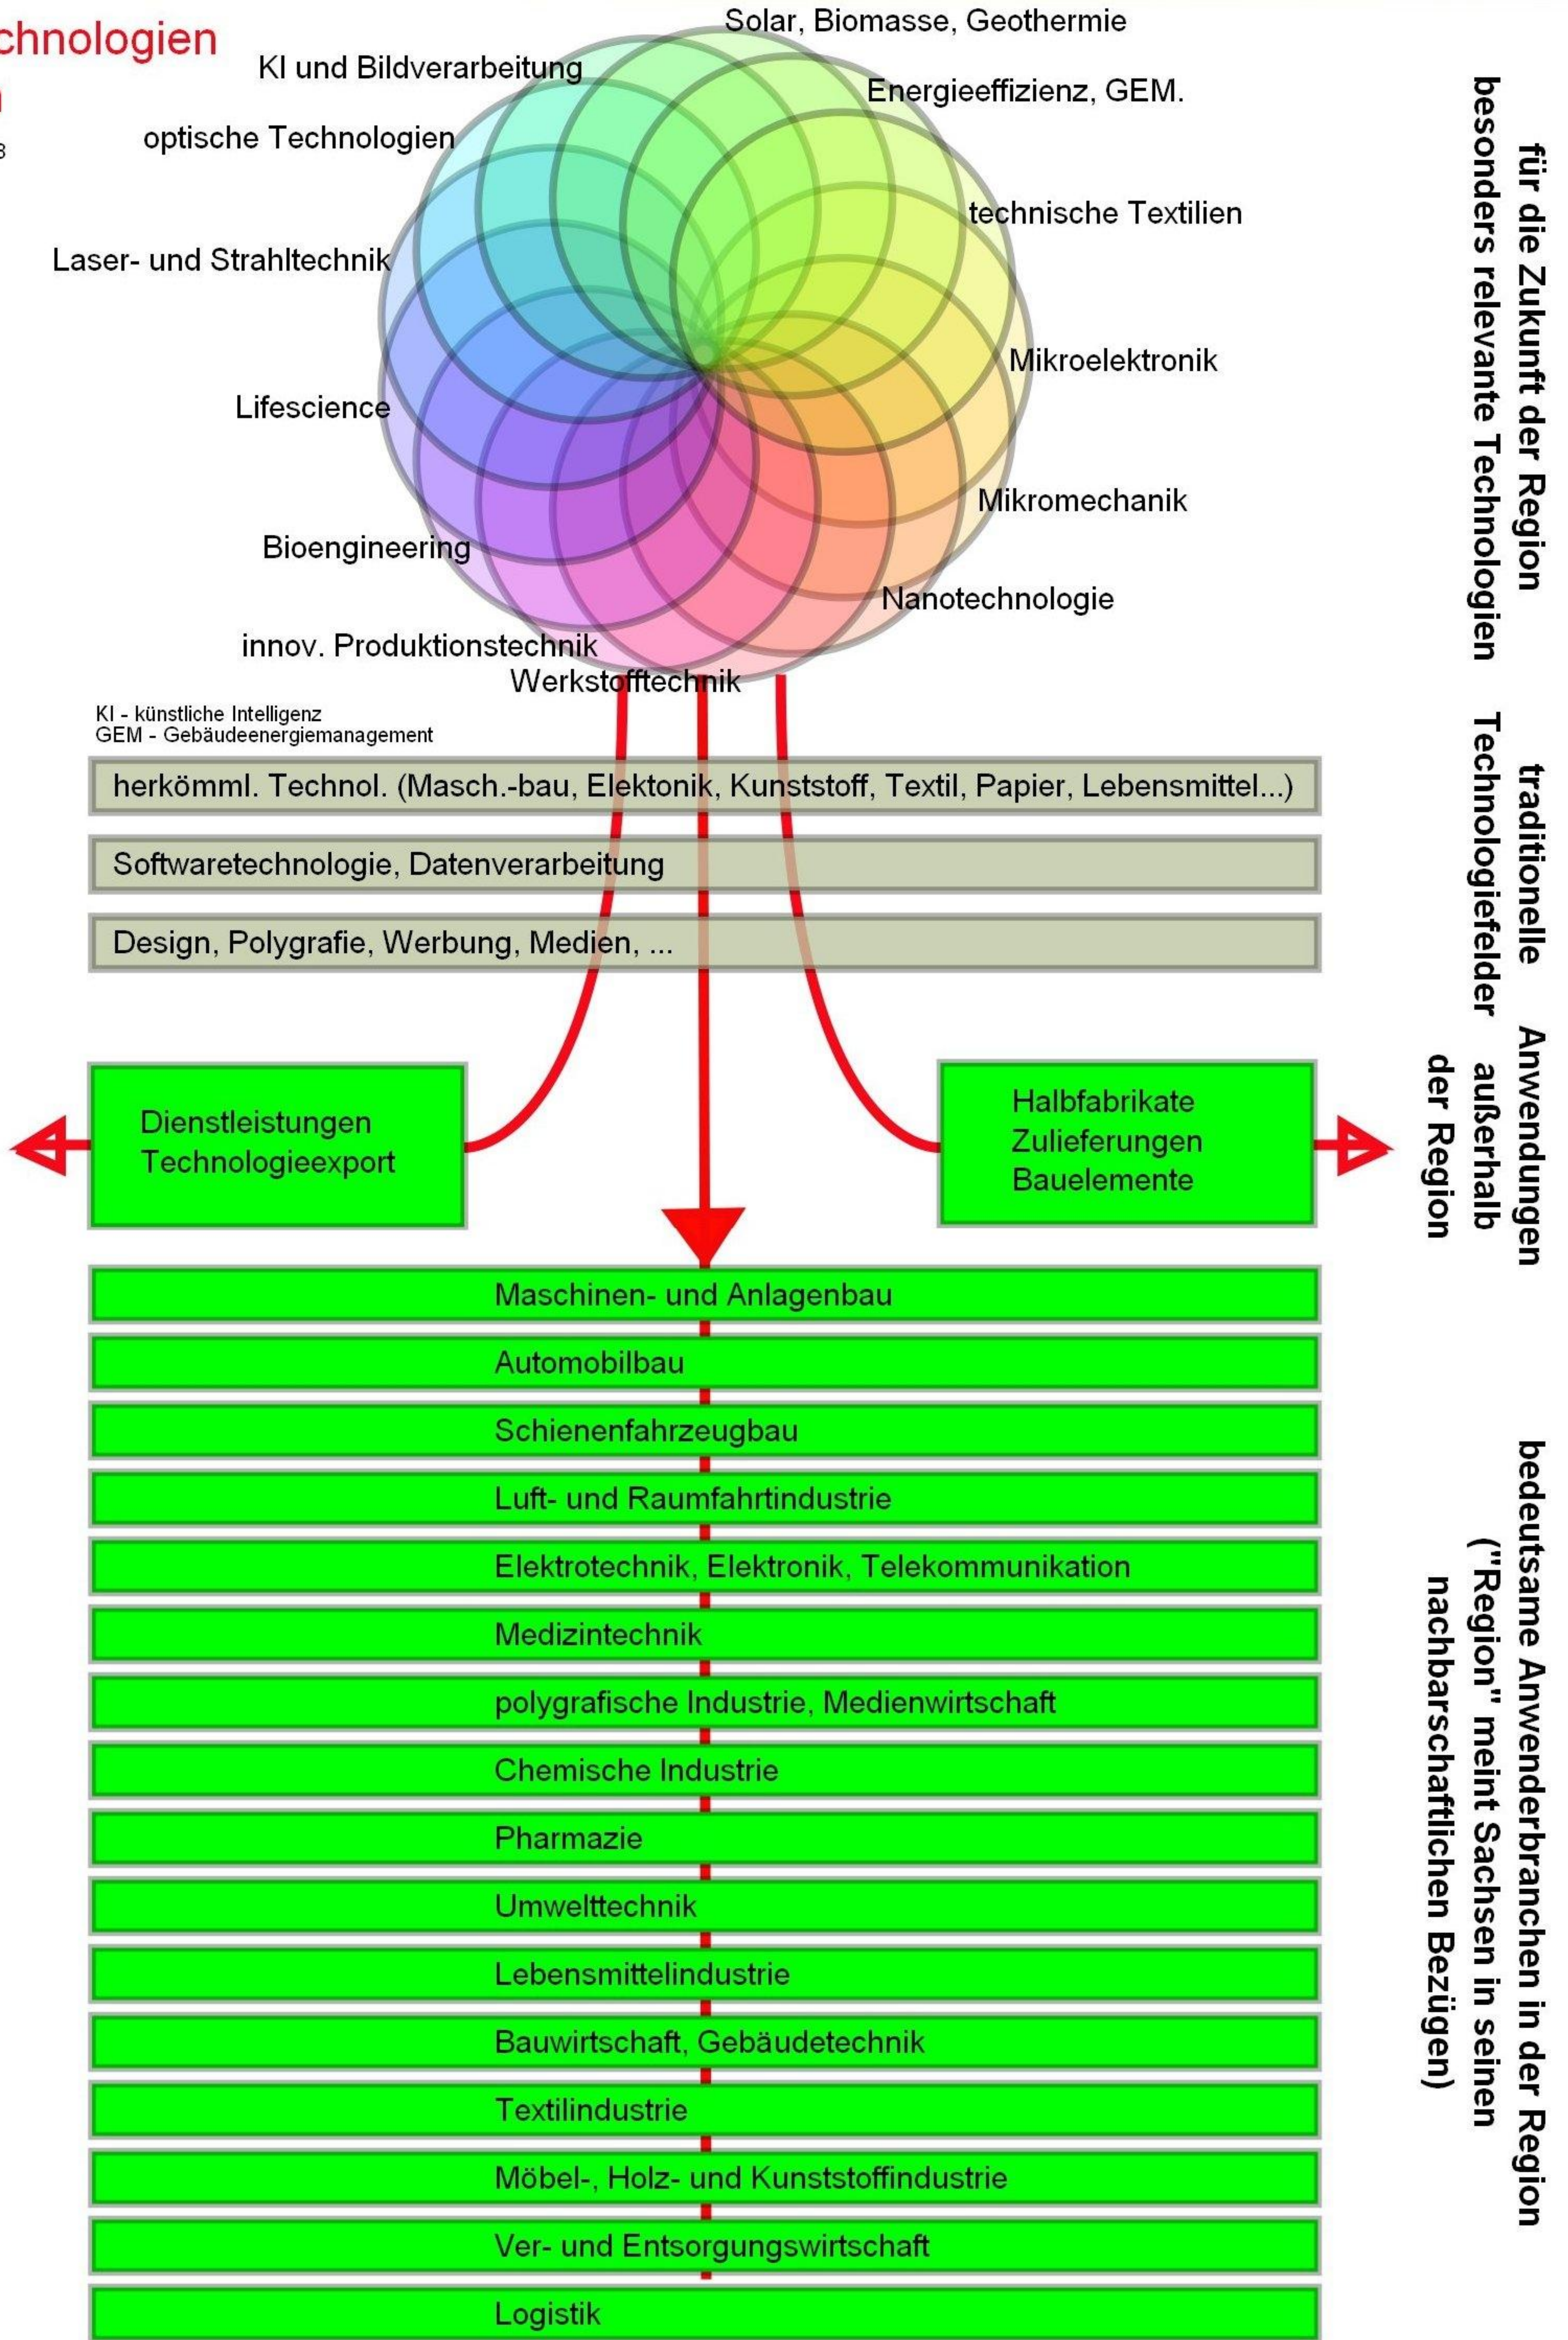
chnologien

Solar, Biomasse, Geothermie
KI und Bildverarbeitung
Energieeffizienz, GEM.
optische Technologien
technische Textilien
Laser- und Strahltechnik
Mikroelektronik
Lifescience
Mikromechanik
Bioengineering
Nanotechnologie
innov. Produktionstechnik
Werkstofftechnik

KI - künstliche Intelligenz
GEM - Gebäudeenergiemanagement

für die Zukunft der Region besonders relevante Technologien

herkömml. Technol. (Masch.-bau, Elektonik, Kunststoff, Textil, Papier, Lebensmittel...)
Softwaretechnologie, Datenverarbeitung
Design, Polygrafie, Werbung, Medien, ...

traditionelle Technologiefelder

Dienstleistungen
Technologieexport

Halbfabrikate
Zulieferungen
Bauelemente

Anwendungen außerhalb der Region

Maschinen- und Anlagenbau
Automobilbau
Schienenfahrzeugbau
Luft- und Raumfahrtindustrie
Elektrotechnik, Elektronik, Telekommunikation
Medizintechnik
polygrafische Industrie, Medienwirtschaft
Chemische Industrie
Pharmazie
Umwelttechnik
Lebensmittelindustrie
Bauwirtschaft, Gebäudetechnik
Textilindustrie
Möbel-, Holz- und Kunststoffindustrie
Ver- und Entsorgungswirtschaft
Logistik

bedeutsame Anwenderbranchen in der Region ("Region" meint Sachsen in seinen nachbarschaftlichen Bezügen)